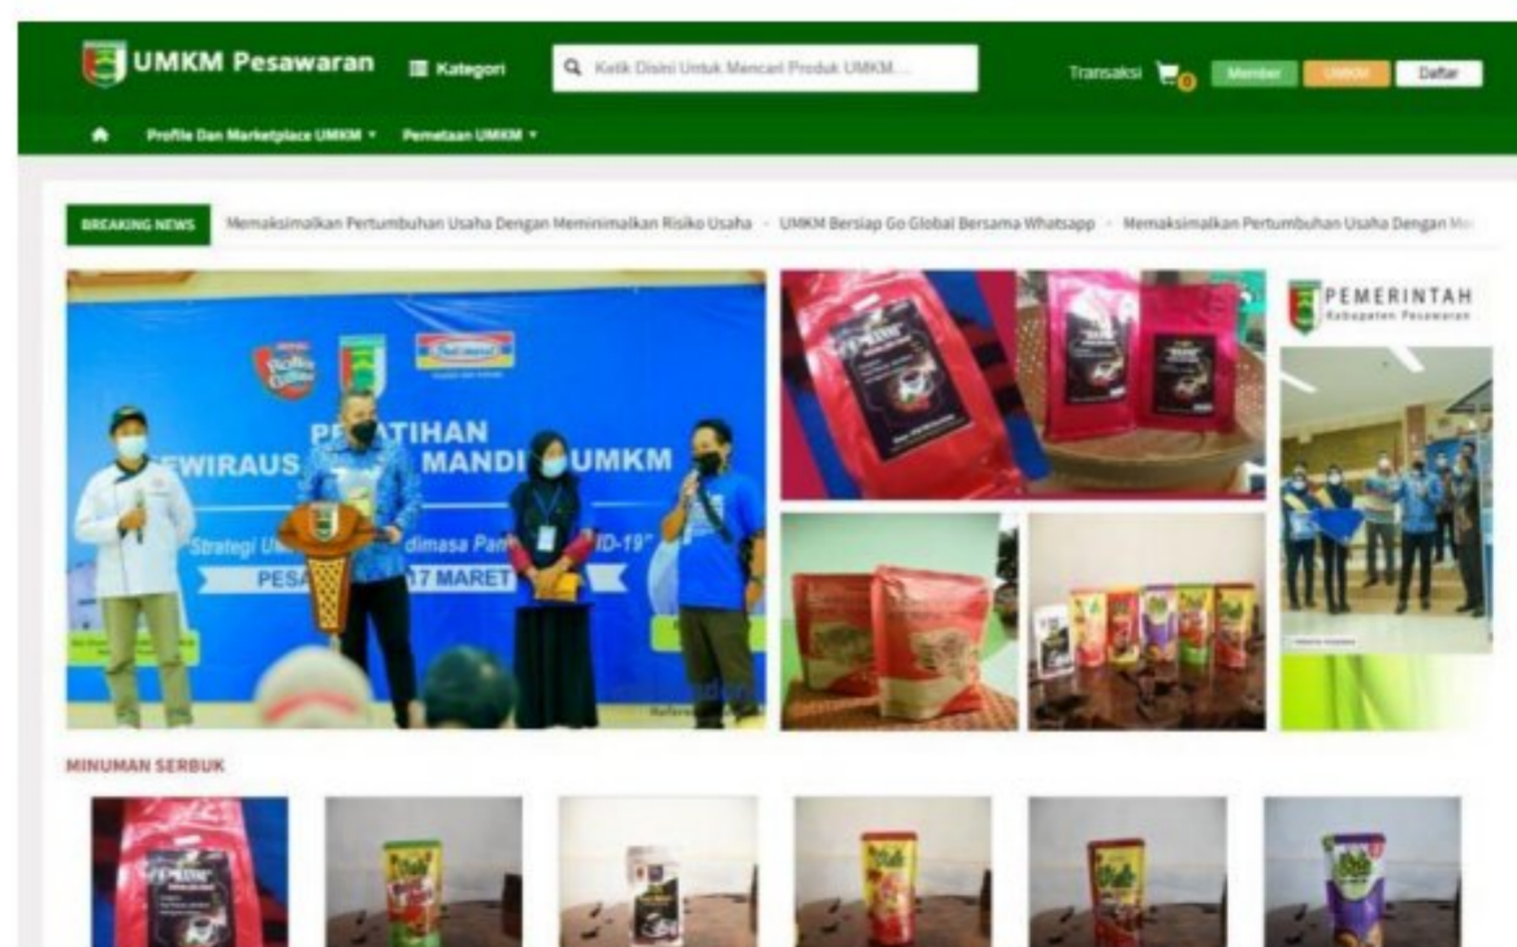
UMKM Pesawaran

Kategori

Ketik Disini Untuk Mencari Produk UMKM...

Transaksi 0 Member UMKM Daftar

Profile Dan Marketplace UMKM ▾ Pemetaan UMKM ▾

BREAKING NEWS Memaksimalkan Pertumbuhan Usaha Dengan Meminimalkan Risiko Usaha · UMKM Bersiap Go Global Bersama Whatsapp · Memaksimalkan Pertumbuhan Usaha Dengan Me

PELATIHAN
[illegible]EWIRAUS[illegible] MANDI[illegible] UMKM
"Strategi U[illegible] dimasa Pan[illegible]ID-19"
PESA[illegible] 17 MARET

PEMERINTAH
Kabupaten Pesawaran

MINUMAN SERBUK